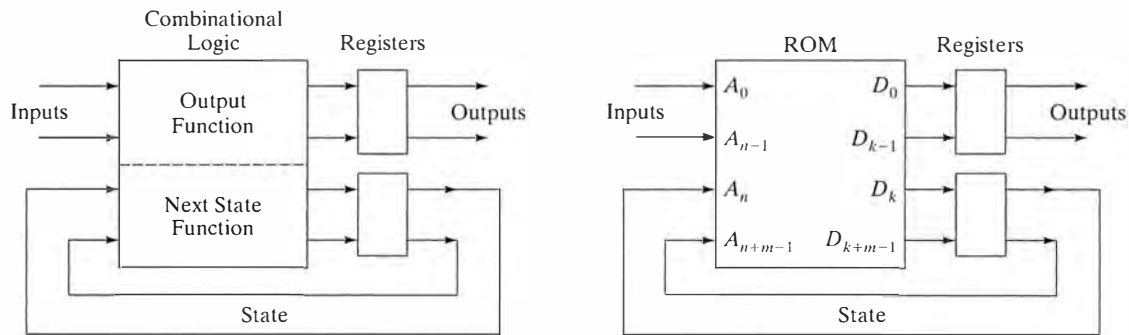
Combinational Logic

Registers

Inputs

Output Function

Outputs

Next State Function

State

ROM

Registers

Inputs

$A_0$

$D_0$

Outputs

$A_{n-1}$

$D_{k-1}$

$A_n$

$D_k$

$A_{n+m-1}$

$D_{k+m-1}$

State